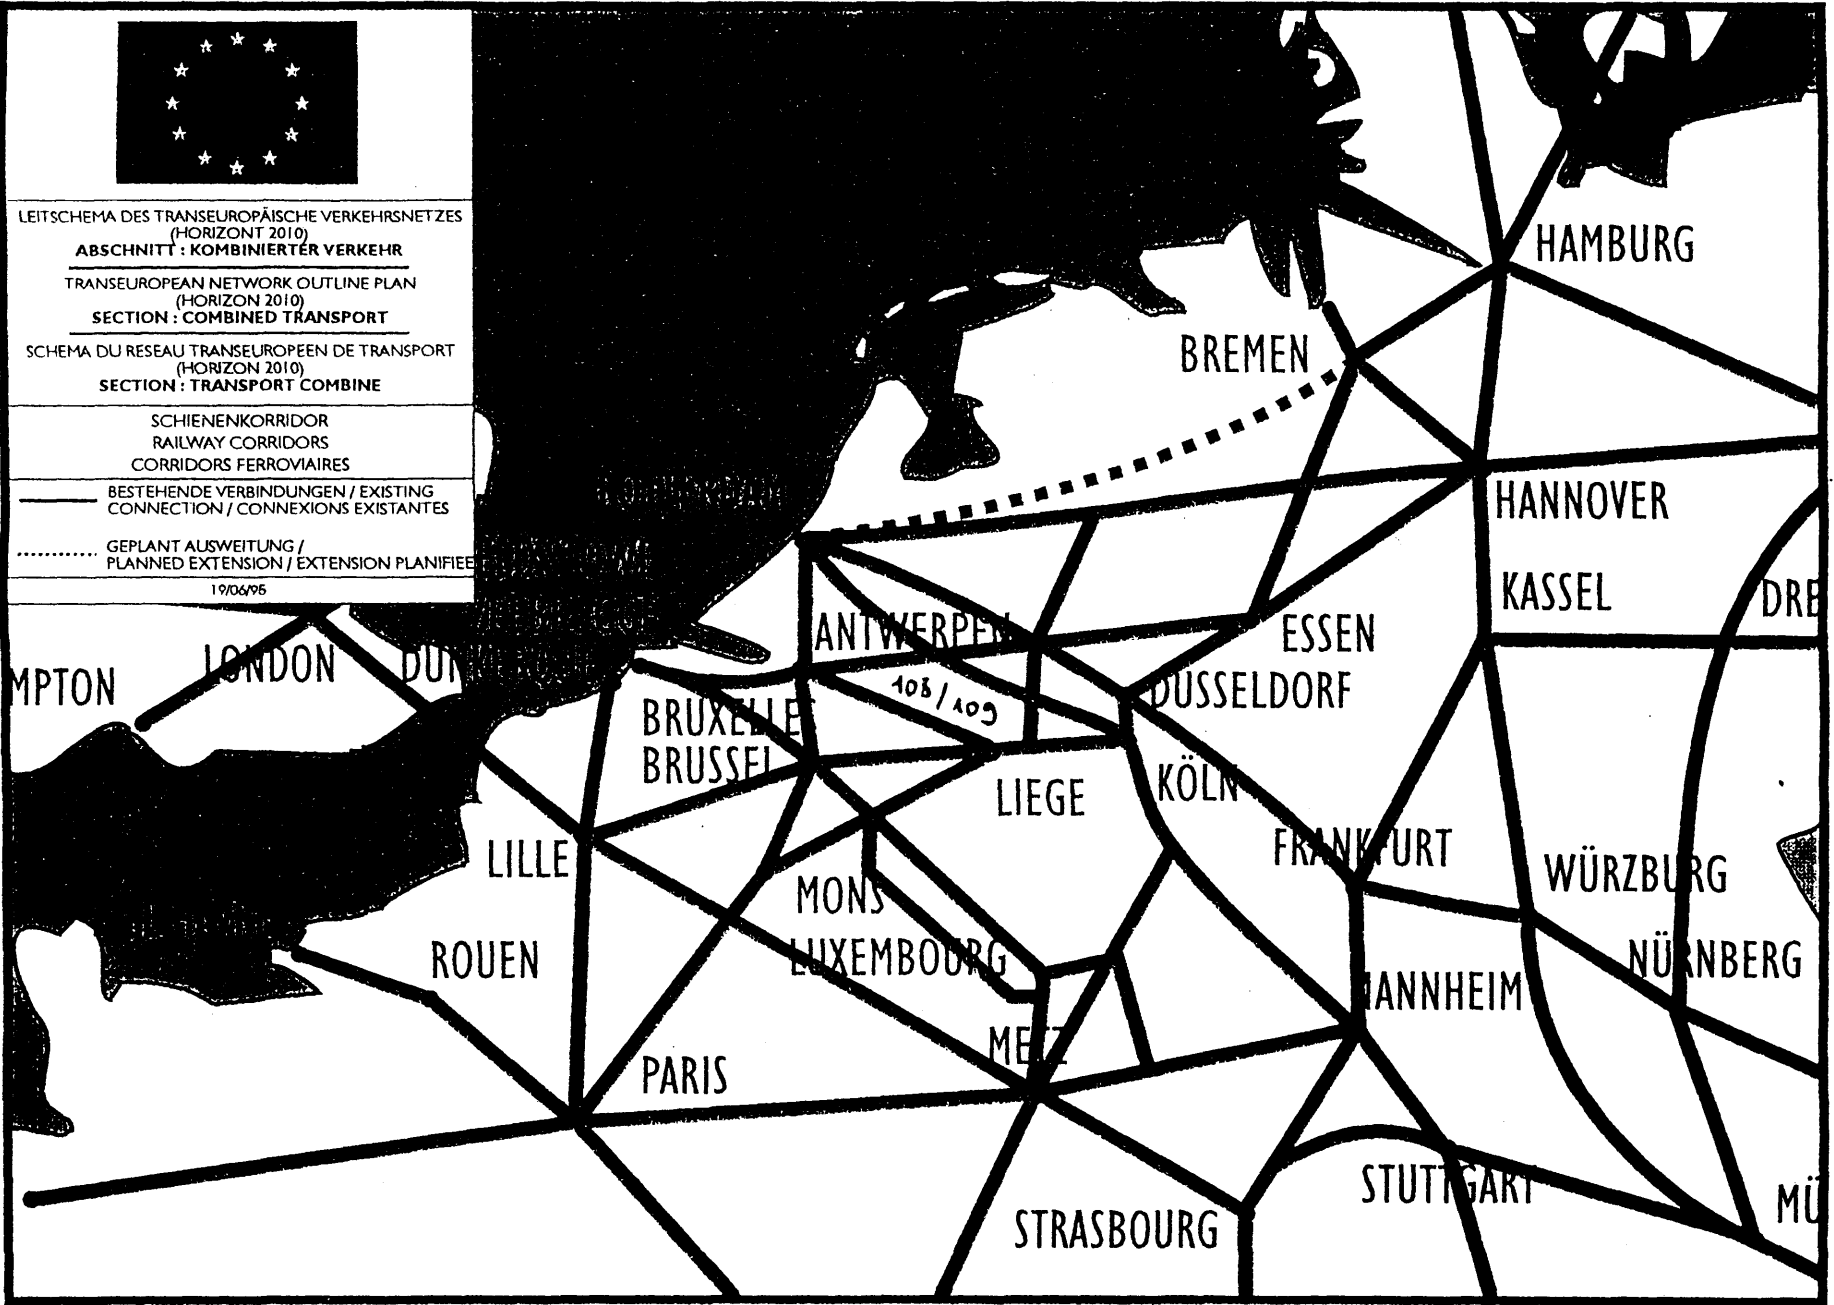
LEITSCHEMA DES TRANSEUROPÄISCHE VERKEHRSNETZES (HORIZONT 2010)
ABSCHNITT : KOMBINIERTER VERKEHR

TRANSEUROPEAN NETWORK OUTLINE PLAN (HORIZON 2010)
SECTION : COMBINED TRANSPORT

SCHEMA DU RESEAU TRANSEUROPEEN DE TRANSPORT (HORIZON 2010)
SECTION : TRANSPORT COMBINE

SCHIENENKORRIDOR
RAILWAY CORRIDORS
CORRIDORS FERROVIAIRES

BESTEHENDE VERBINDUNGEN / EXISTING CONNECTION / CONNEXIONS EXISTANTES

GEPLANT AUSWEITUNG / PLANNED EXTENSION / EXTENSION PLANIFIEE

19/06/95

HAMBURG
BREMEN
HANNOVER
KASSEL
DRE
ESSEN
ANTWERPEN
DUSSELDORF
MPTON
LONDON
DU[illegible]
BRUXELLE
BRUSSEL
108 / 109
LIEGE
KÖLN
LILLE
FRANKFURT
WÜRZBURG
MONS
LUXEMBOURG
NÜRNBERG
ROUEN
MANNHEIM
METZ
PARIS
STUTTGART
STRASBOURG
MÜ